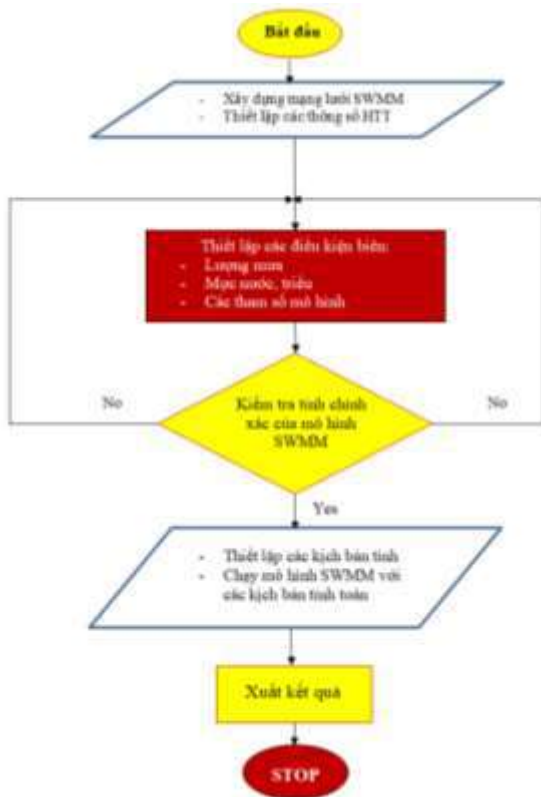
Bắt đầu

- Xây dựng mạng lưới SWMM
- Thiết lập các thông số HTT

Thiết lập các điều kiện biên:
- Lượng mưa
- Mực nước, triều
- Các tham số mô hình

No

Kiểm tra tính chính xác của mô hình SWMM

No

Yes

- Thiết lập các kịch bản tính
- Chạy mô hình SWMM với các kịch bản tính toán

Xuất kết quả

STOP